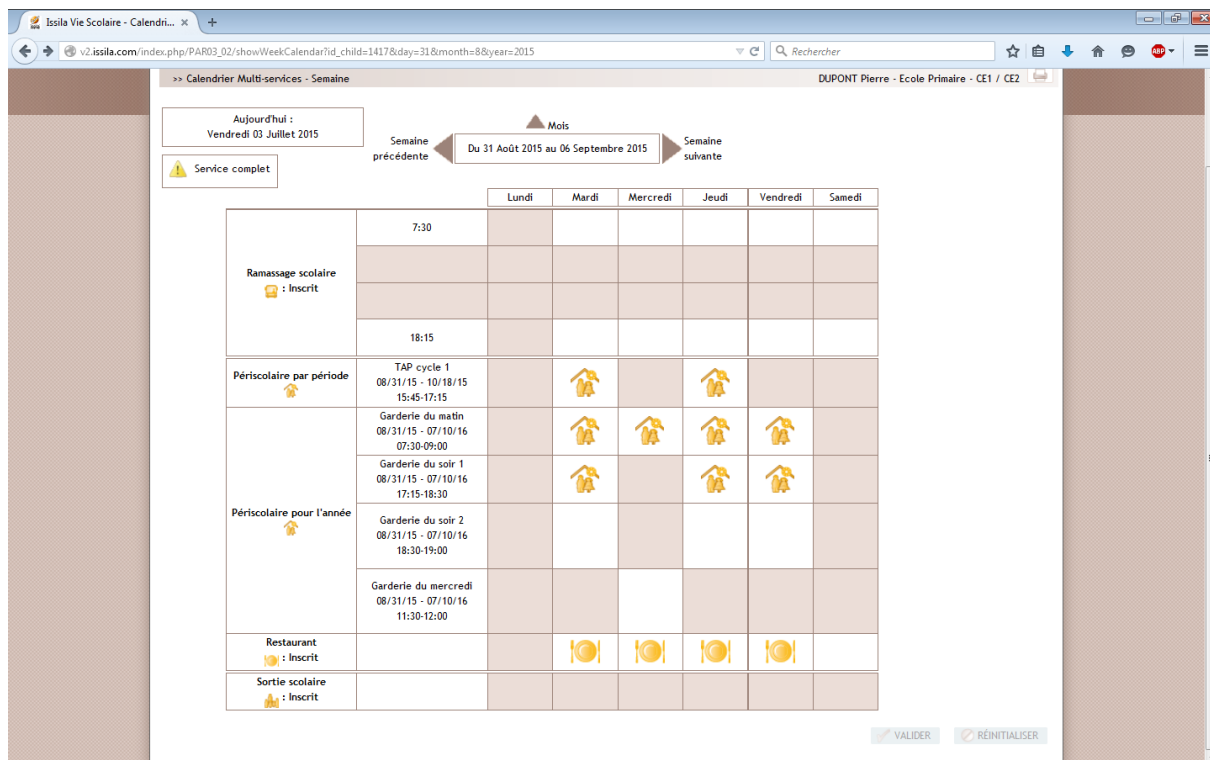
Issila Vie Scolaire - Calendri... ×

v2.issila.com/index.php/PAR03_02/showWeekCalendar?id_child=1417&day=31&month=8&year=2015

Rechercher

>> Calendrier Multi-services - Semaine

DUPONT Pierre - Ecole Primaire - CE1 / CE2

Aujourd'hui :
Vendredi 03 Juillet 2015

Service complet

Mois

Semaine précédente

Du 31 Août 2015 au 06 Septembre 2015

Semaine suivante

| | | Lundi | Mardi | Mercredi | Jeudi | Vendredi | Samedi |
|---|---|---|---|---|---|---|---|
| Ramassage scolaire : Inscrit | 7:30 | | | | | | |
| | | | | | | | |
| | | | | | | | |
| | 18:15 | | | | | | |
| Périscolaire par période | TAP cycle 1 08/31/15 - 10/18/15 15:45-17:15 | | | | | | |
| Périscolaire pour l'année | Garderie du matin 08/31/15 - 07/10/16 07:30-09:00 | | | | | | |
| | Garderie du soir 1 08/31/15 - 07/10/16 17:15-18:30 | | | | | | |
| | Garderie du soir 2 08/31/15 - 07/10/16 18:30-19:00 | | | | | | |
| | Garderie du mercredi 08/31/15 - 07/10/16 11:30-12:00 | | | | | | |
| Restaurant : Inscrit | | | | | | | |
| Sortie scolaire : Inscrit | | | | | | | |

VALIDER

RÉINITIALISER